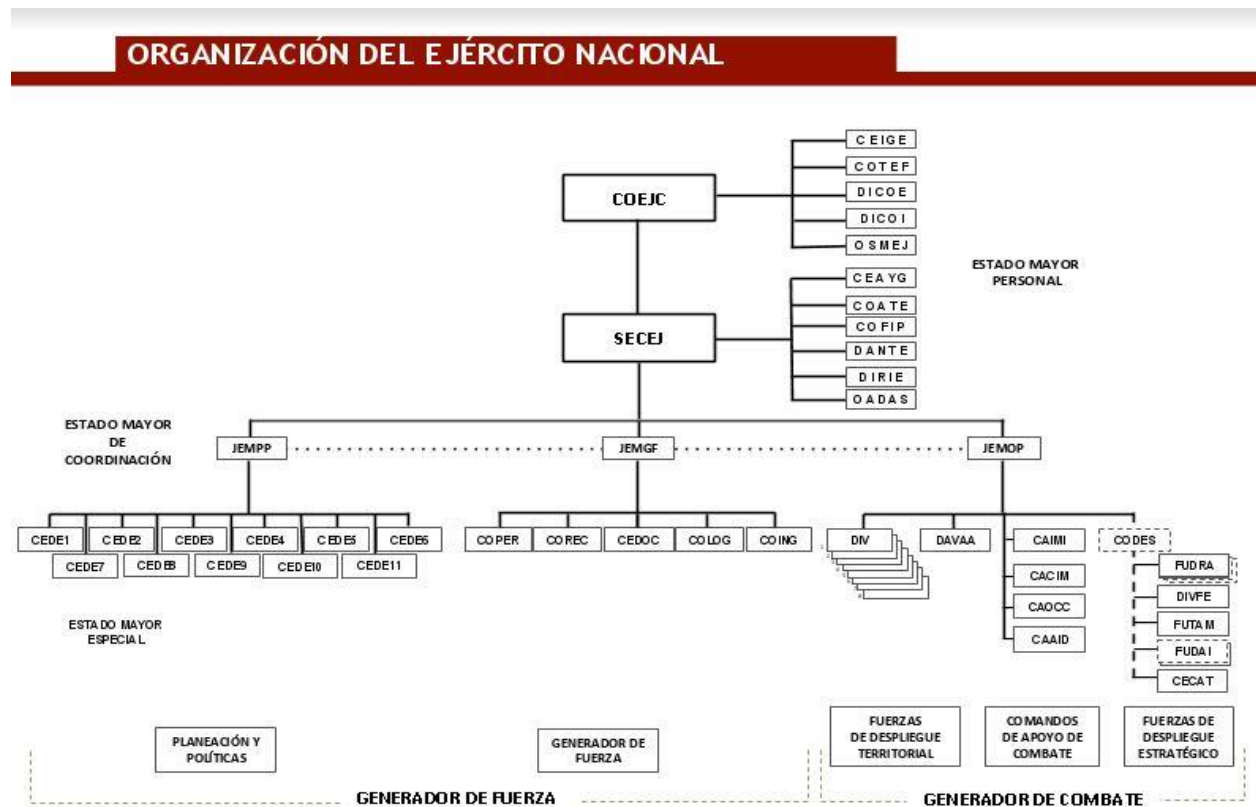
ORGANIZACIÓN DEL EJÉRCITO NACIONAL

COEJC

CEIGE
COTEF
DICOE
DICOI
OSMEJ

ESTADO MAYOR PERSONAL

SECEJ

CEAYG
COATE
COFIP
DANTE
DIRIE
OADAS

ESTADO MAYOR DE COORDINACIÓN

JEMPP
JEMGF
JEMOP

CEDE1
CEDE2
CEDE3
CEDE4
CEDE5
CEDE6
CEDE7
CEDE8
CEDE9
CEDE10
CEDE11

ESTADO MAYOR ESPECIAL

COPER
COREC
CEDOC
COLOG
COING

DIV
DAVAA
CAIMI
CACIM
CAOCC
CAAID
CODES
FUDRA
DIVFE
FUTAM
FUDAI
CECAT

PLANEACIÓN Y POLÍTICAS

GENERADOR DE FUERZA

FUERZAS DE DESPLIEGUE TERRITORIAL

COMANDOS DE APOYO DE COMBATE

FUERZAS DE DESPLIEGUE ESTRATÉGICO

GENERADOR DE FUERZA

GENERADOR DE COMBATE